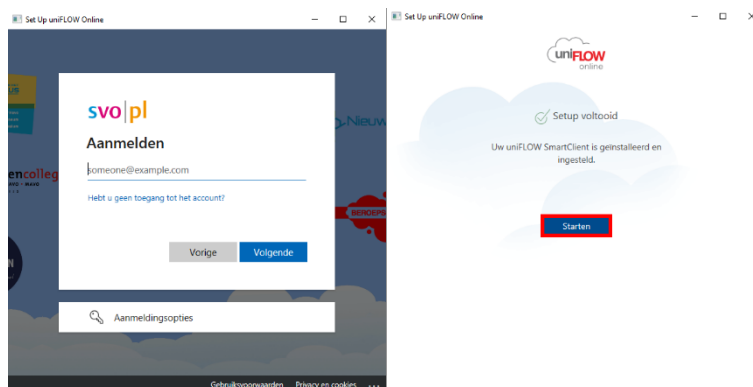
Set Up uniFLOW Online

svo|pl

Aanmelden

someone@example.com

Hebt u geen toegang tot het account?

Vorige Volgende

Aanmeldingsopties

Gebruiksvoorwaarden Privacy en cookies ...

Set Up uniFLOW Online

uniFLOW online

Setup voltooid

Uw uniFLOW SmartClient is geïnstalleerd en ingesteld.

Starten